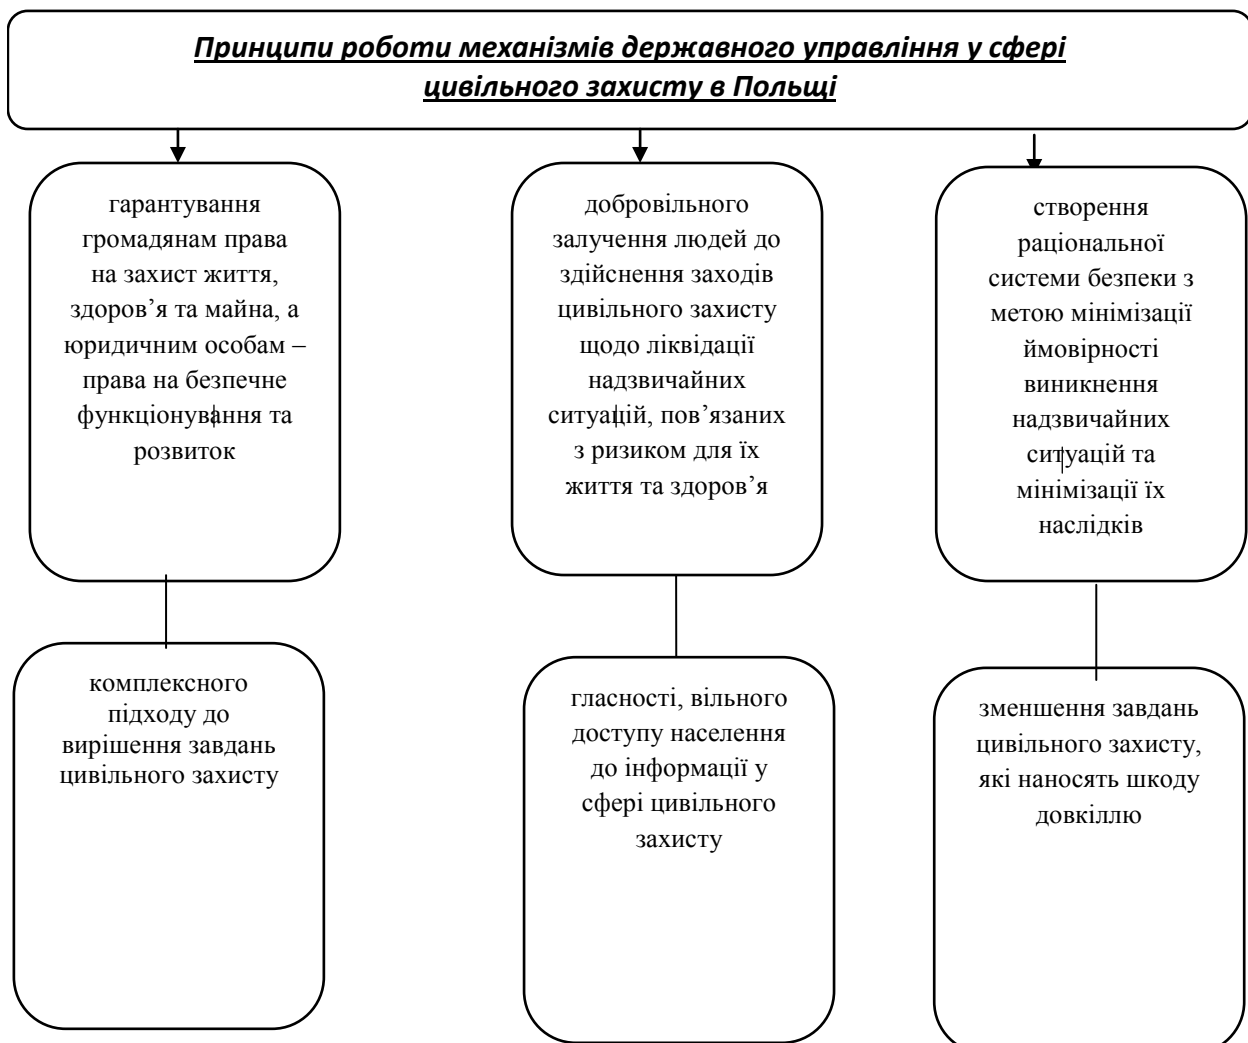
Принципи роботи механізмів державного управління у сфері цивільного захисту в Польщі

гарантування громадянам права на захист життя, здоров'я та майна, а юридичним особам – права на безпечне функціонування та розвиток

добровільного залучення людей до здійснення заходів цивільного захисту щодо ліквідації надзвичайних ситуацій, пов'язаних з ризиком для їх життя та здоров'я

створення раціональної системи безпеки з метою мінімізації ймовірності виникнення надзвичайних ситуацій та мінімізації їх наслідків

комплексного підходу до вирішення завдань цивільного захисту

гласності, вільного доступу населення до інформації у сфері цивільного захисту

зменшення завдань цивільного захисту, які наносять шкоду довкіллю